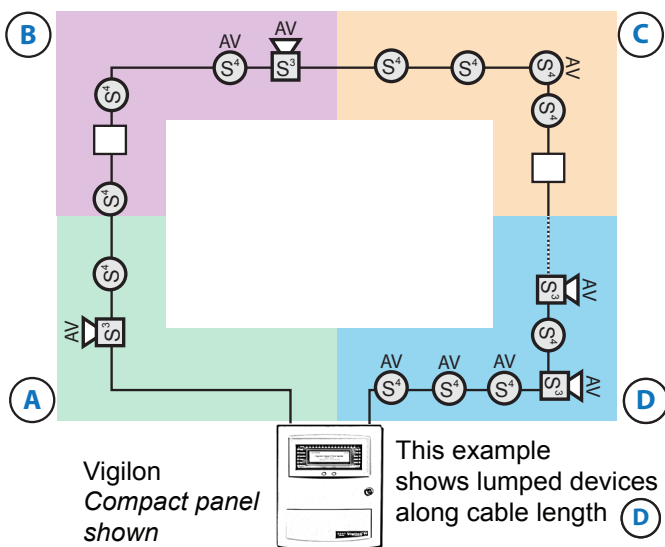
B

C

A

D

AV
AV
$S^4$
$S^3$
$S^4$
$S^4$
$S^4$
AV
$S^4$
$S^4$
$S^4$
$S^4$
AV
$S^3$
$S^3$
AV
$S^4$
AV
AV
AV
$S^4$
$S^4$
$S^4$
$S^3$
AV

Vigilon
*Compact panel shown*

This example shows lumped devices along cable length

D